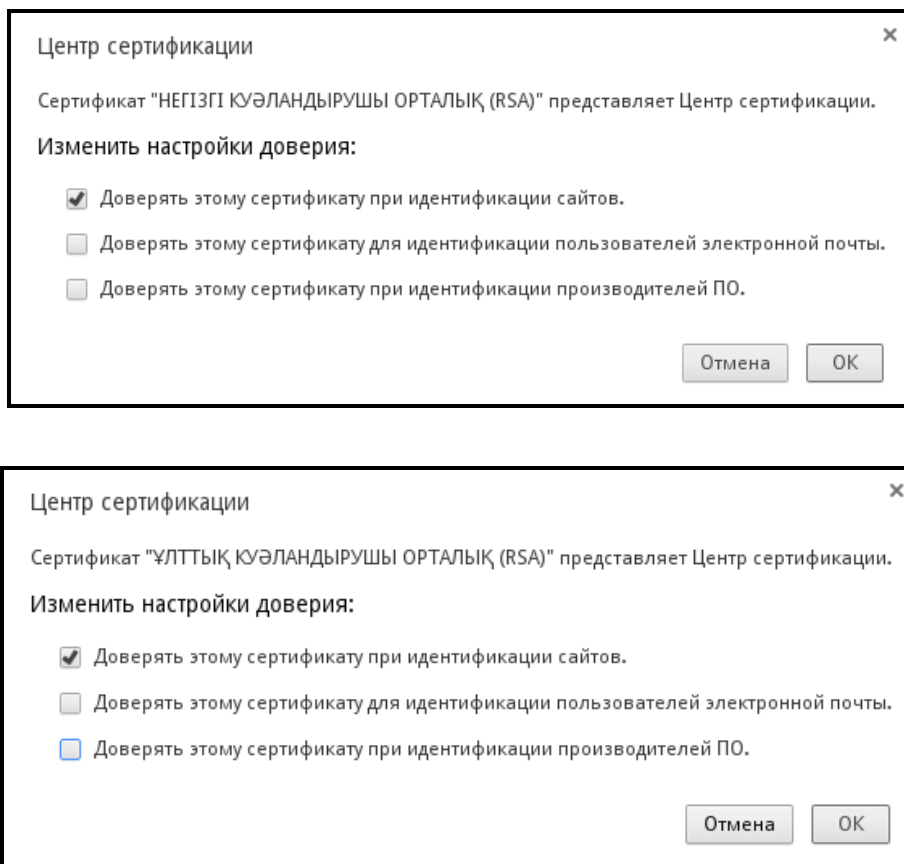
Центр сертификации

×

Сертификат "НЕГІЗГІ КУӘЛАНДЫРУШЫ ОРТАЛЫҚ (RSA)" представляет Центр сертификации.

Изменить настройки доверия:

Доверять этому сертификату при идентификации сайтов.

Доверять этому сертификату для идентификации пользователей электронной почты.

Доверять этому сертификату при идентификации производителей ПО.

Отмена OK

Центр сертификации

×

Сертификат "ҰЛТТЫҚ КУӘЛАНДЫРУШЫ ОРТАЛЫҚ (RSA)" представляет Центр сертификации.

Изменить настройки доверия:

Доверять этому сертификату при идентификации сайтов.

Доверять этому сертификату для идентификации пользователей электронной почты.

Доверять этому сертификату при идентификации производителей ПО.

Отмена OK